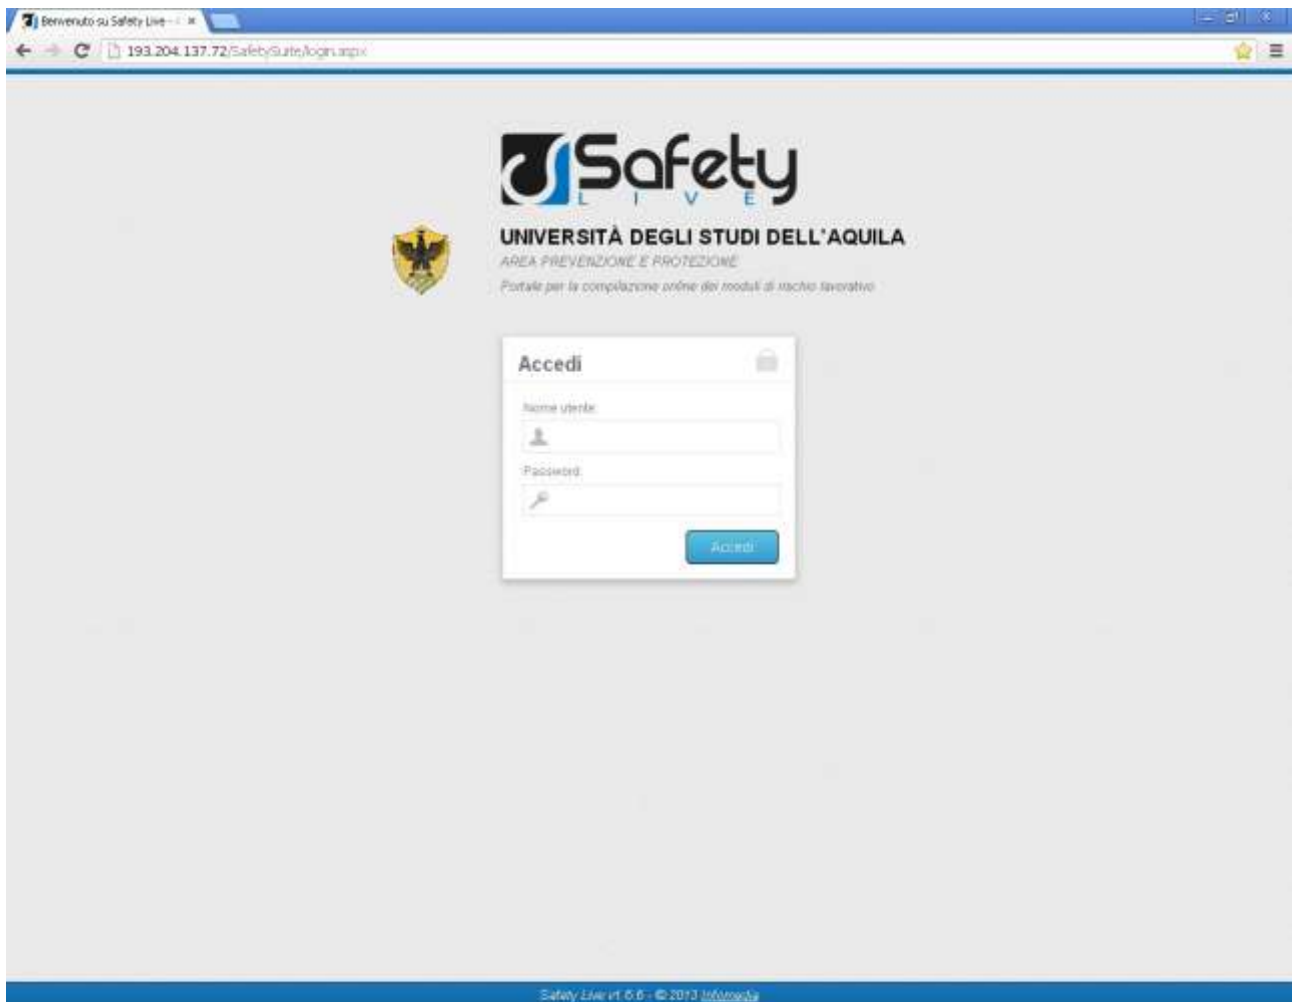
Benvenuto su Safety Live - ×

193.204.137.72/SafetySuite/login.aspx

Safety
L I V E

UNIVERSITÀ DEGLI STUDI DELL'AQUILA
AREA PREVENZIONE E PROTEZIONE
Portale per la compilazione online dei moduli di rischio lavorativo

Accedi

Nome utente

Password

Accedi

Safety Live v1.6.6 - © 2013 Infomedia